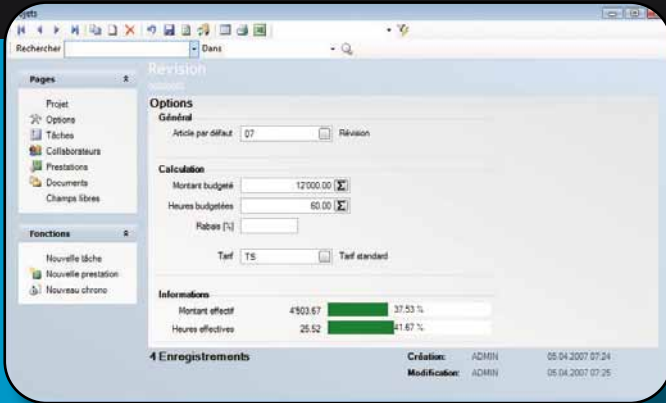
ojets

Rechercher | Dans

Pages
Projet
Options
Tâches
Collaborateurs
Prestations
Documents
Champs libres

Fonctions
Nouvelle tâche
Nouvelle prestation
Nouveau chrono

Révision

Options
Général
Article par défaut 07 Révision

Calculation
Montant budgeté 12'000.00
Heures budgetées 60.00
Rabais [%]
Tarif TS Tarif standard

Informations
Montant effectif 4'503.67 37.53 %
Heures effectives 25.52 41.67 %

4 Enregistrements
Création: ADMIN 05.04.2007 07:24
Modification: ADMIN 05.04.2007 07:25